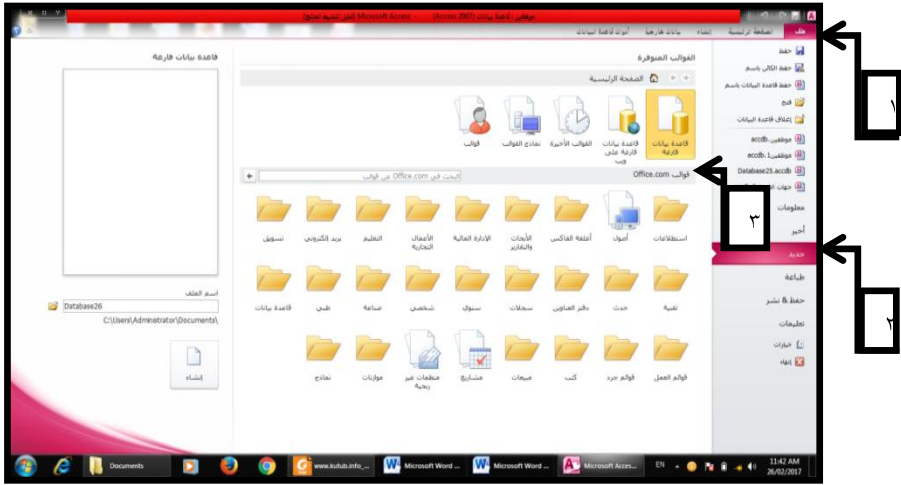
موظفين : قاعدة بيانات (Access 2007) Microsoft Access - فشل تنشيط المنتج

ملف | الصفحة الرئيسية | إنشاء | بيانات خارجية | أدوات قاعدة البيانات

حفظ
حفظ الكائن باسم
حفظ قاعدة البيانات باسم
فتح
إغلاق قاعدة البيانات
موظفين.accdb
موظفين1.accdb
Database25.accdb
جهات الاتصال
معلومات
أخير
جديد
طباعة
حفظ و نشر
تعليمات
خيارات
إنهاء

١
٢
٣

القوالب المتوفرة
الصفحة الرئيسية

قاعدة بيانات فارغة | قاعدة بيانات فارغة على ويب | القوالب الأخيرة | نماذج القوالب | قوالب

قوالب Office.com
ابحث في Office.com عن قوالب

استطلاعات | أصول | أنشطة الفاكس | الأبحاث والتقارير | الإدارة المالية | الأعمال التجارية | التعليم | بريد إلكتروني | تسويق

تقنية | حدث | دفتر العناوين | سجلات | سنوي | شخصي | صناعة | طبي | قاعدة بيانات

قوائم العمل | قوائم جرد | كتب | مبيعات | مشاريع | منظمات غير ربحية | موازنات | نماذج

قاعدة بيانات فارغة

اسم الملف
Database26
C:\Users\Adminstrator\Documents\

إنشاء

Documents | www.kutub.info_... | Microsoft Word ... | Microsoft Word ... | Microsoft Acces...
EN
11:42 AM
26/02/2017